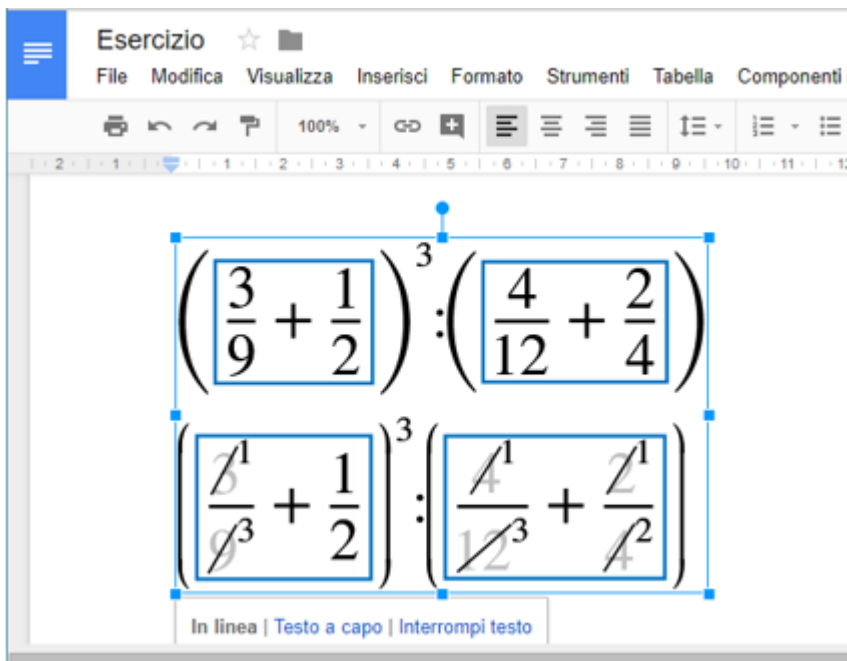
Esercizio

File Modifica Visualizza Inserisci Formato Strumenti Tabella Componenti

100%

2 1 1 2 3 4 5 6 7 8 9 10 11 1

$\left(\frac{3}{9}+\frac{1}{2}\right)^3:\left(\frac{4}{12}+\frac{2}{4}\right)$

$\left(\frac{\cancel{3}^1}{\cancel{9}^3}+\frac{1}{2}\right)^3:\left(\frac{\cancel{4}^1}{\cancel{12}^3}+\frac{\cancel{2}^1}{\cancel{4}^2}\right)$

In linea | Testo a capo | Interrompi testo